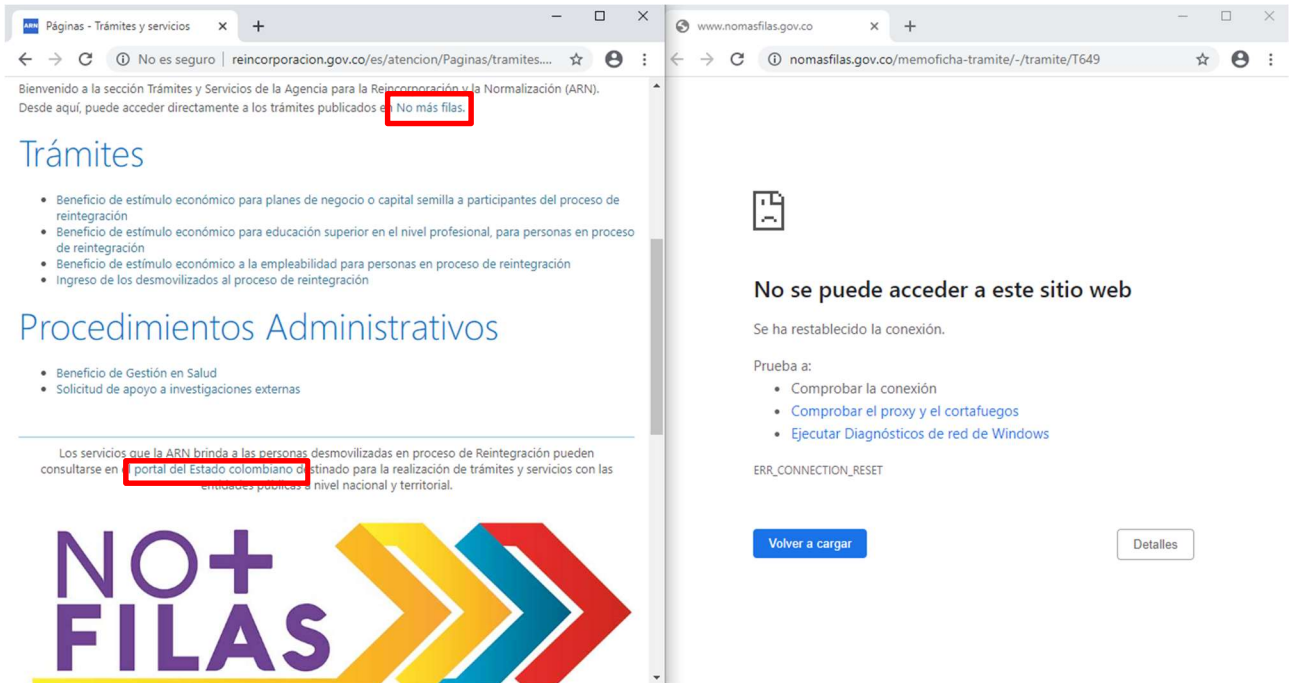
ARN Páginas - Trámites y servicios ×

No es seguro | reincorporacion.gov.co/es/atencion/Paginas/tramites....

Bienvenido a la sección Trámites y Servicios de la Agencia para la Reincorporación y la Normalización (ARN). Desde aquí, puede acceder directamente a los trámites publicados en No más filas.

Trámites

- Beneficio de estímulo económico para planes de negocio o capital semilla a participantes del proceso de reintegración
- Beneficio de estímulo económico para educación superior en el nivel profesional, para personas en proceso de reintegración
- Beneficio de estímulo económico a la empleabilidad para personas en proceso de reintegración
- Ingreso de los desmovilizados al proceso de reintegración

Procedimientos Administrativos

- Beneficio de Gestión en Salud
- Solicitud de apoyo a investigaciones externas

Los servicios que la ARN brinda a las personas desmovilizadas en proceso de Reintegración pueden consultarse en el portal del Estado colombiano destinado para la realización de trámites y servicios con las entidades públicas a nivel nacional y territorial.

NO+ FILAS

www.nomasfilas.gov.co ×

nomasfilas.gov.co/memoficha-tramite/-/tramite/T649

No se puede acceder a este sitio web

Se ha restablecido la conexión.

Prueba a:
- Comprobar la conexión
- Comprobar el proxy y el cortafuegos
- Ejecutar Diagnósticos de red de Windows

ERR_CONNECTION_RESET

Volver a cargar

Detalles